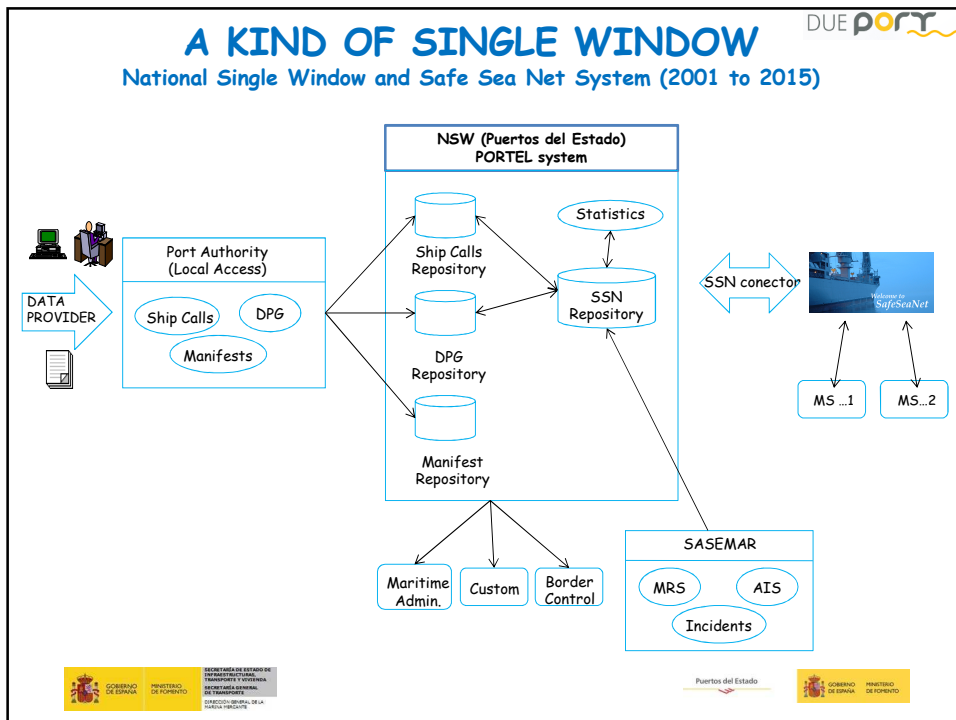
DUE PORT

A KIND OF SINGLE WINDOW

National Single Window and Safe Sea Net System (2001 to 2015)

NSW (Puertos del Estado)
PORTEL system

DATA PROVIDER

Port Authority
(Local Access)

Ship Calls

DPG

Manifests

Ship Calls Repository

DPG Repository

Manifest Repository

Statistics

SSN Repository

SSN conector

Welcome to SafeSeaNet

MS ...1

MS...2

Maritime Admin.

Custom

Border Control

SASEMAR

MRS

AIS

Incidents

GOBIERNO DE ESPAÑA MINISTERIO DE FOMENTO SECRETARÍA DE ESTADO DE INFRAESTRUCTURAS, TRANSPORTE Y VIVIENDA SECRETARÍA GENERAL DE TRANSPORTE DIRECCIÓN GENERAL DE LA MARINA MERCANTE

Puertos del Estado

GOBIERNO DE ESPAÑA MINISTERIO DE FOMENTO